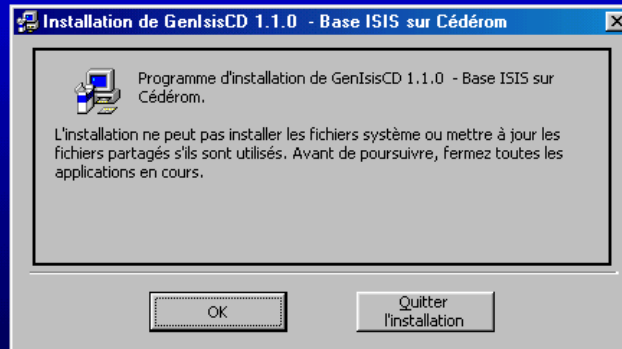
Installation de GenIsisCD 1.1.0 - Base ISIS sur Cédérom

Programme d'installation de GenIsisCD 1.1.0 - Base ISIS sur Cédérom.

L'installation ne peut pas installer les fichiers système ou mettre à jour les fichiers partagés s'ils sont utilisés. Avant de poursuivre, fermez toutes les applications en cours.

OK

Quitter l'installation